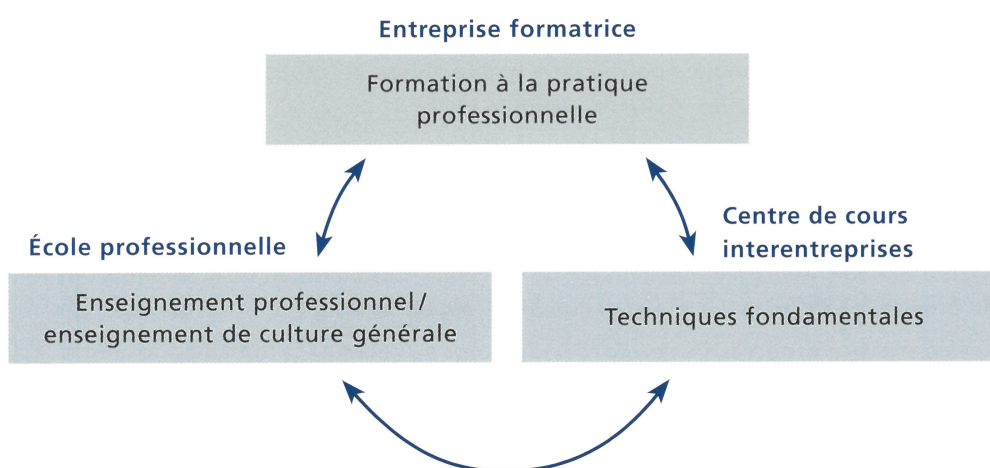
Entreprise formatrice

Formation à la pratique professionnelle

École professionnelle

Enseignement professionnel / enseignement de culture générale

Centre de cours interentreprises

Techniques fondamentales